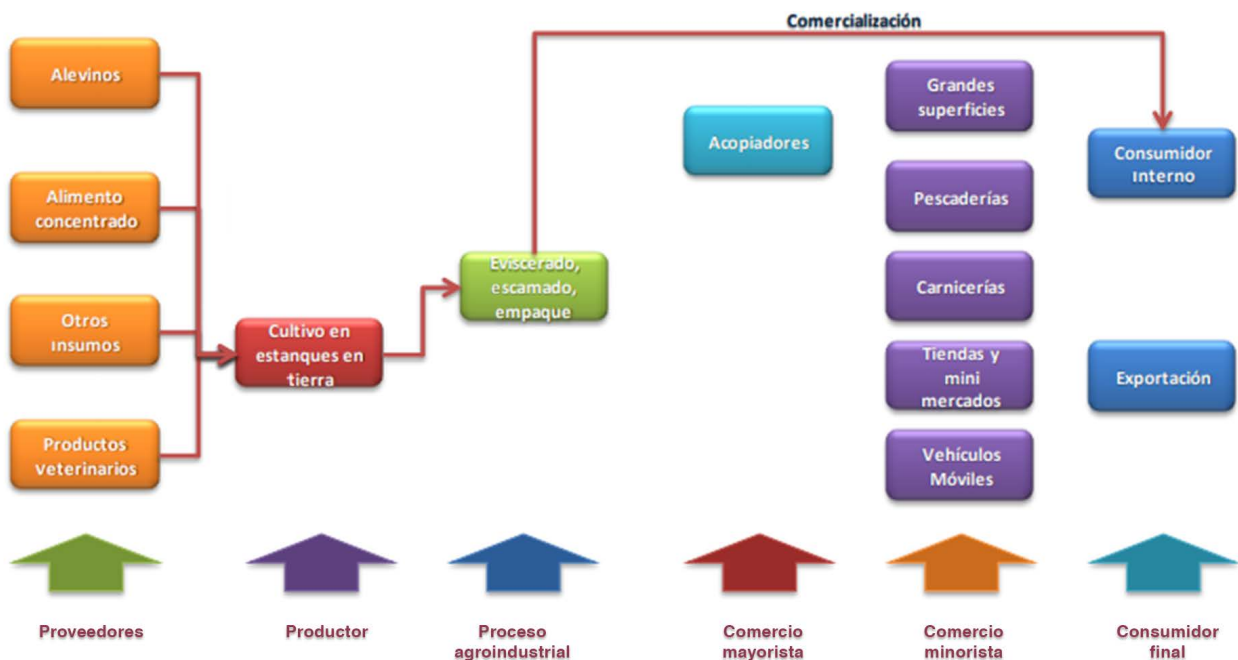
Comercialización

Alevinos

Alimento concentrado

Otros insumos

Productos veterinarios

Cultivo en estanques en tierra

Eviscerado, escamado, empaque

Acopiadores

Grandes superficies

Pescaderías

Carnicerías

Tiendas y mini mercados

Vehículos Móviles

Consumidor interno

Exportación

Proveedores

Productor

Proceso agroindustrial

Comercio mayorista

Comercio minorista

Consumidor final